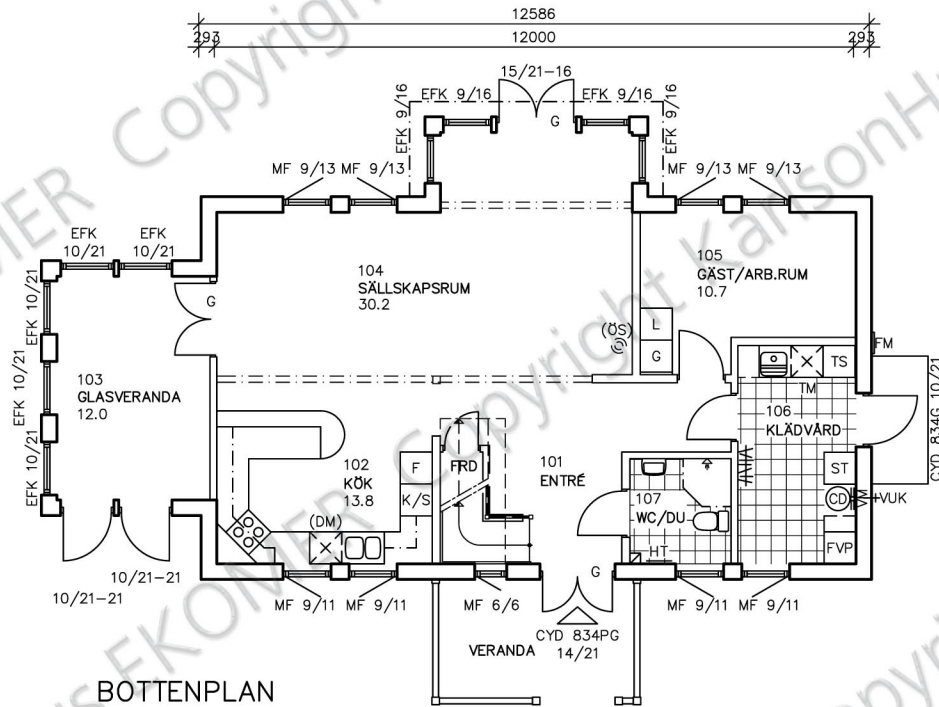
12586
293
12000
293
15/21–16
EFK 9/16
EFK 9/16
EFK 9/16
EFK 9/16
G
MF 9/13 MF 9/13
MF 9/13 MF 9/13
EFK 10/21
EFK 10/21
EFK 10/21
EFK 10/21
EFK 10/21
EFK 10/21
104
SÄLLSKAPSRUM
30.2
105
GÄST/ARB.RUM
10.7
G
(ÖS)
L
G
FM
TS
TM
106
KLÄDVÅRD
CYD 834G 10/21
103
GLASVERANDA
12.0
102
KÖK
13.8
F
K/S
FRD
101
ENTRÉ
107
WC/DU
ST
CD
VUK
FVP
HT
(DM)
G
10/21–21
10/21–21
MF 9/11 MF 9/11
MF 6/6
MF 9/11 MF 9/11
VERANDA
CYD 834PG
14/21
BOTTENPLAN
ER Copyright
Karlson
EKONER Copyright
Copyright